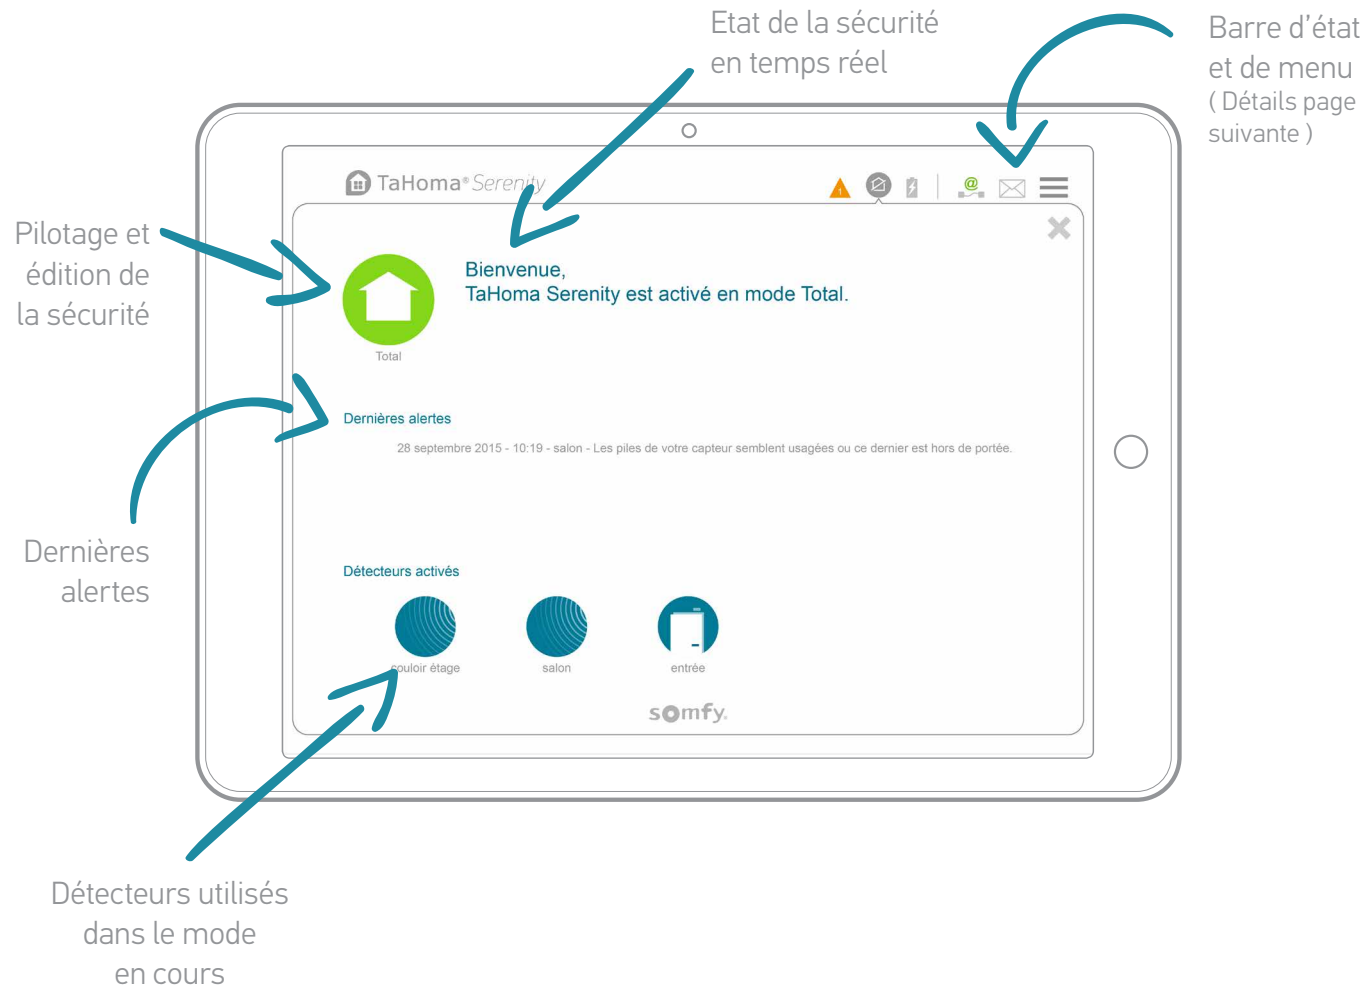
Etat de la sécurité en temps réel

Barre d'état et de menu ( Détails page suivante )

Pilotage et édition de la sécurité

TaHoma® Serenity

Bienvenue,
TaHoma Serenity est activé en mode Total.

Total

Dernières alertes

28 septembre 2015 - 10:19 - salon - Les piles de votre capteur semblent usagées ou ce dernier est hors de portée.

Dernières alertes

Détecteurs activés

couloir étage

salon

entrée

somfy.

Détecteurs utilisés dans le mode en cours